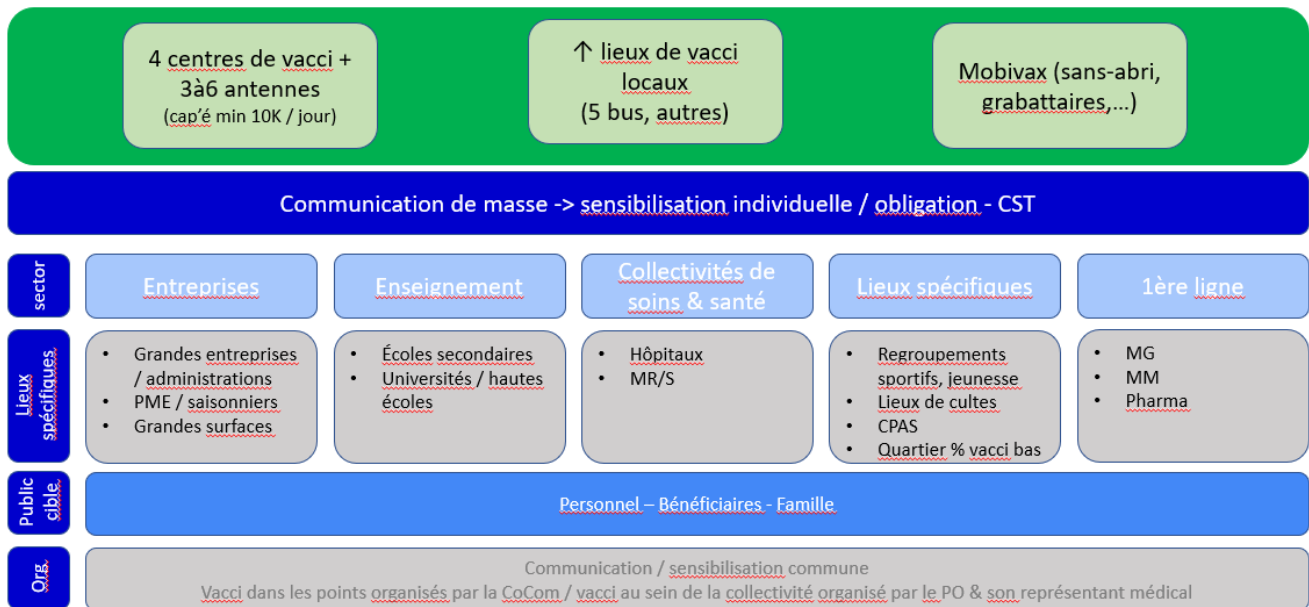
4 centres de vacci + 3à6 antennes
(cap'é min 10K / jour)

↑ lieux de vacci locaux
(5 bus, autres)

Mobivax (sans-abri, grabattaires,...)

Communication de masse -> sensibilisation individuelle / obligation - CST

sector

Entreprises

Enseignement

Collectivités de soins & santé

Lieux spécifiques

1ère ligne

Lieux spécifiques

- Grandes entreprises / administrations
- PME / saisonniers
- Grandes surfaces

- Écoles secondaires
- Universités / hautes écoles

- Hôpitaux
- MR/S

- Regroupements sportifs, jeunesse
- Lieux de cultes
- CPAS
- Quartier % vacci bas

- MG
- MM
- Pharma

Public cible

Personnel – Bénéficiaires - Famille

Org.

Communication / sensibilisation commune
Vacci dans les points organisés par la CoCom / vacci au sein de la collectivité organisé par le PO & son représentant médical